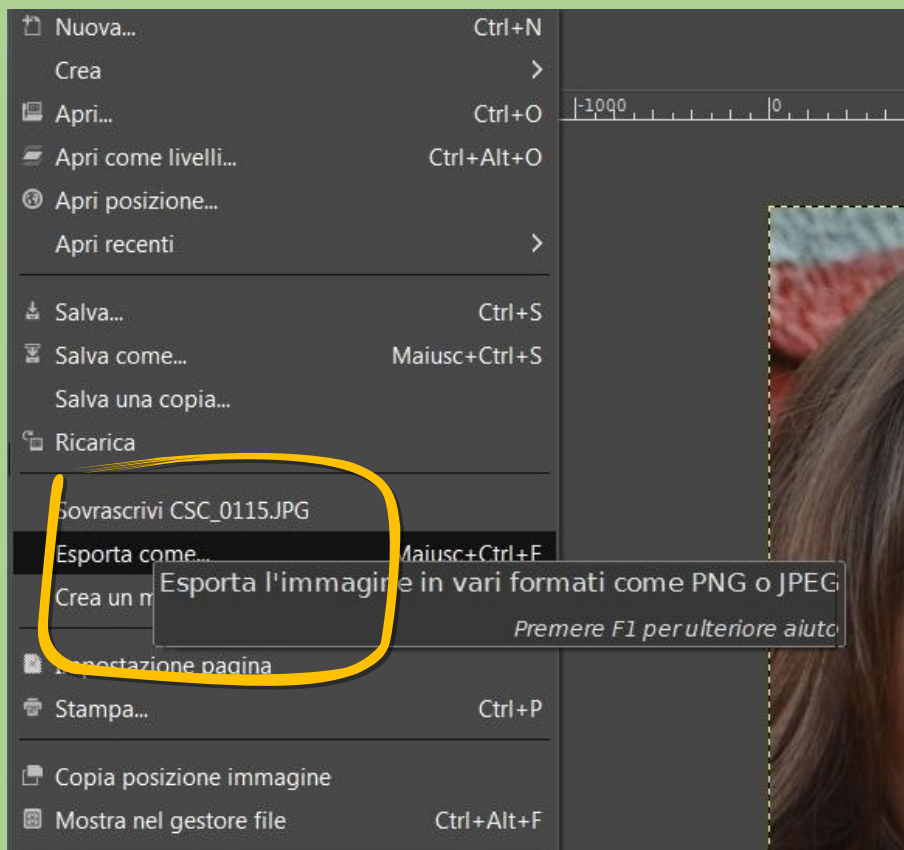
Nuova... Ctrl+N
Crea
Apri... Ctrl+O
Apri come livelli... Ctrl+Alt+O
Apri posizione...
Apri recenti

-1000 0

Salva... Ctrl+S
Salva come... Maiusc+Ctrl+S
Salva una copia...
Ricarica

Sovrascrivi CSC_0115.JPG
Esporta come... Maiusc+Ctrl+E
Crea un m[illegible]

Esporta l'immagine in vari formati come PNG o JPEG
Premere F1 per ulteriore aiuto

Impostazione pagina
Stampa... Ctrl+P

Copia posizione immagine
Mostra nel gestore file Ctrl+Alt+F